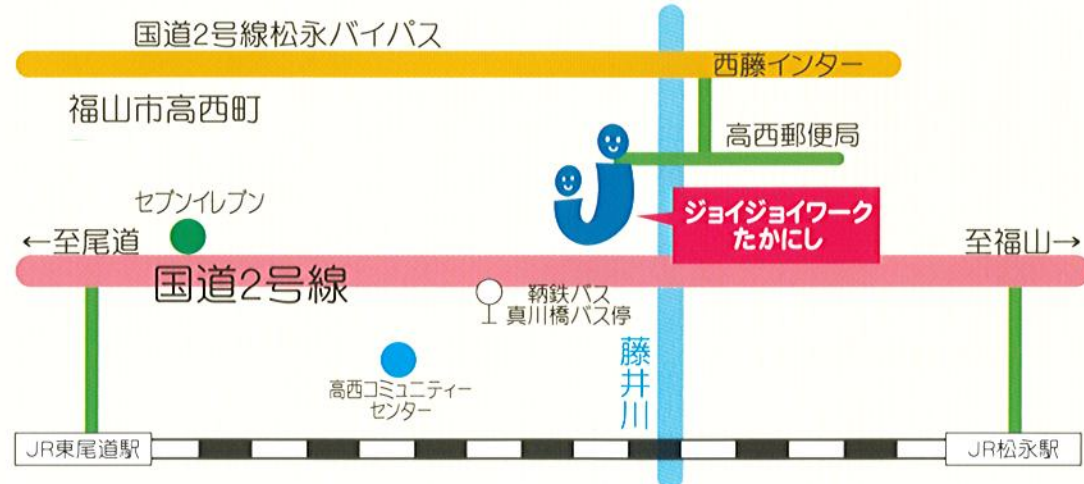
国道2号線松永バイパス

西藤インター

福山市高西町

高西郵便局

セブンイレブン

ジョイジョイワーク
たかにし

←至尾道

至福山→

国道2号線

鞆鉄バス
真川橋バス停

高西コミュニティー
センター

藤井川

JR東尾道駅

JR松永駅